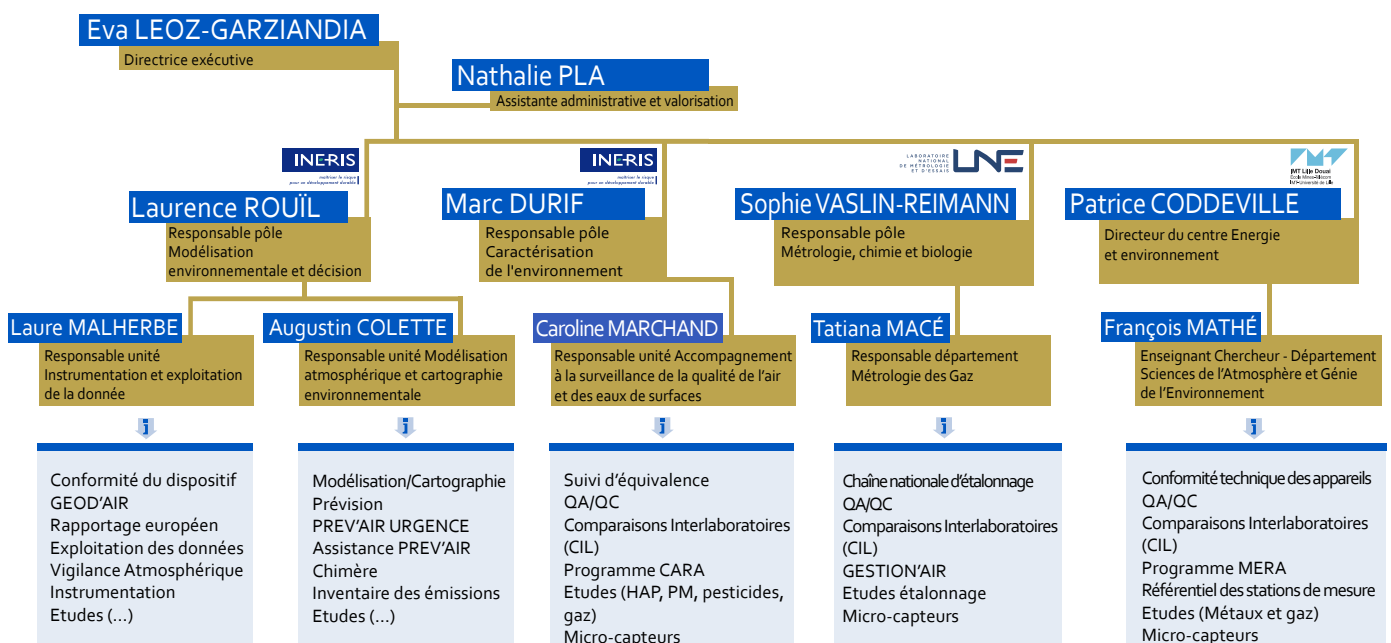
Eva LEOZ-GARZIANDIA
Directrice exécutive

Nathalie PLA
Assistante administrative et valorisation

INERIS
maîtriser le risque pour un développement durable

Laurence ROUÏL
Responsable pôle Modélisation environnementale et décision

INERIS
maîtriser le risque pour un développement durable

Marc DURIF
Responsable pôle Caractérisation de l'environnement

LABORATOIRE NATIONAL DE MÉTROLOGIE ET D'ESSAIS LNE

Sophie VASLIN-REIMANN
Responsable pôle Métrologie, chimie et biologie

IMT Lille Douai
École Mines-Télécom IMT-Université de Lille

Patrice CODDEVILLE
Directeur du centre Energie et environnement

Laure MALHERBE
Responsable unité Instrumentation et exploitation de la donnée

Conformité du dispositif GEOD'AIR
Rapportage européen
Exploitation des données
Vigilance Atmosphérique
Instrumentation
Etudes (…)

Augustin COLETTE
Responsable unité Modélisation atmosphérique et cartographie environnementale

Modélisation/Cartographie
Prévision
PREV'AIR URGENCE
Assistance PREV'AIR
Chimère
Inventaire des émissions
Etudes (…)

Caroline MARCHAND
Responsable unité Accompagnement à la surveillance de la qualité de l'air et des eaux de surfaces

Suivi d'équivalence
QA/QC
Comparaisons Interlaboratoires (CIL)
Programme CARA
Etudes (HAP, PM, pesticides, gaz)
Micro-capteurs

Tatiana MACÉ
Responsable département Métrologie des Gaz

Chaîne nationale d'étalonnage
QA/QC
Comparaisons Interlaboratoires (CIL)
GESTION'AIR
Etudes étalonnage
Micro-capteurs

François MATHÉ
Enseignant Chercheur - Département Sciences de l'Atmosphère et Génie de l'Environnement

Conformité technique des appareils
QA/QC
Comparaisons Interlaboratoires (CIL)
Programme MERA
Référentiel des stations de mesure
Etudes (Métaux et gaz)
Micro-capteurs